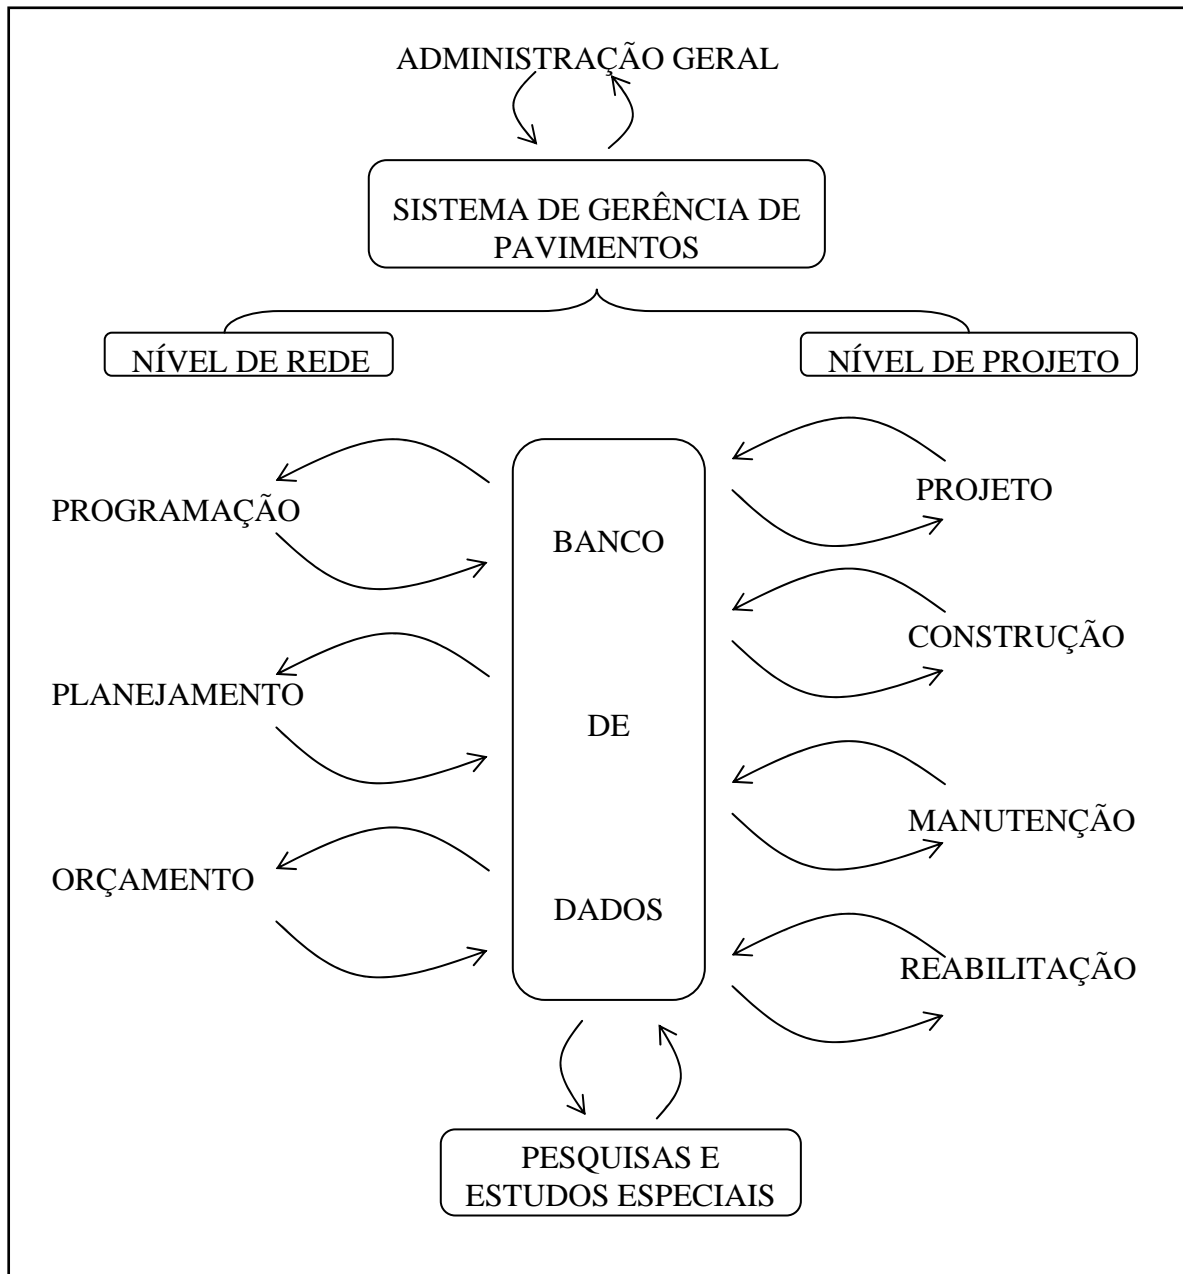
ADMINISTRAÇÃO GERAL

SISTEMA DE GERÊNCIA DE PAVIMENTOS

NÍVEL DE REDE

NÍVEL DE PROJETO

PROGRAMAÇÃO

PLANEJAMENTO

ORÇAMENTO

BANCO

DE

DADOS

PROJETO

CONSTRUÇÃO

MANUTENÇÃO

REABILITAÇÃO

PESQUISAS E ESTUDOS ESPECIAIS